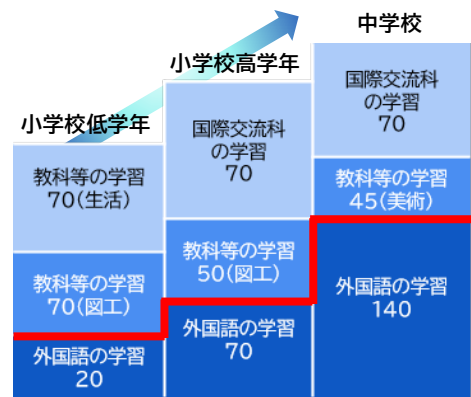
小学校低学年

教科等の学習
70(生活)

教科等の学習
70(図工)

外国語の学習
20

小学校高学年

国際交流科
の学習
70

教科等の学習
50(図工)

外国語の学習
70

中学校

国際交流科
の学習
70

教科等の学習
45(美術)

外国語の学習
140